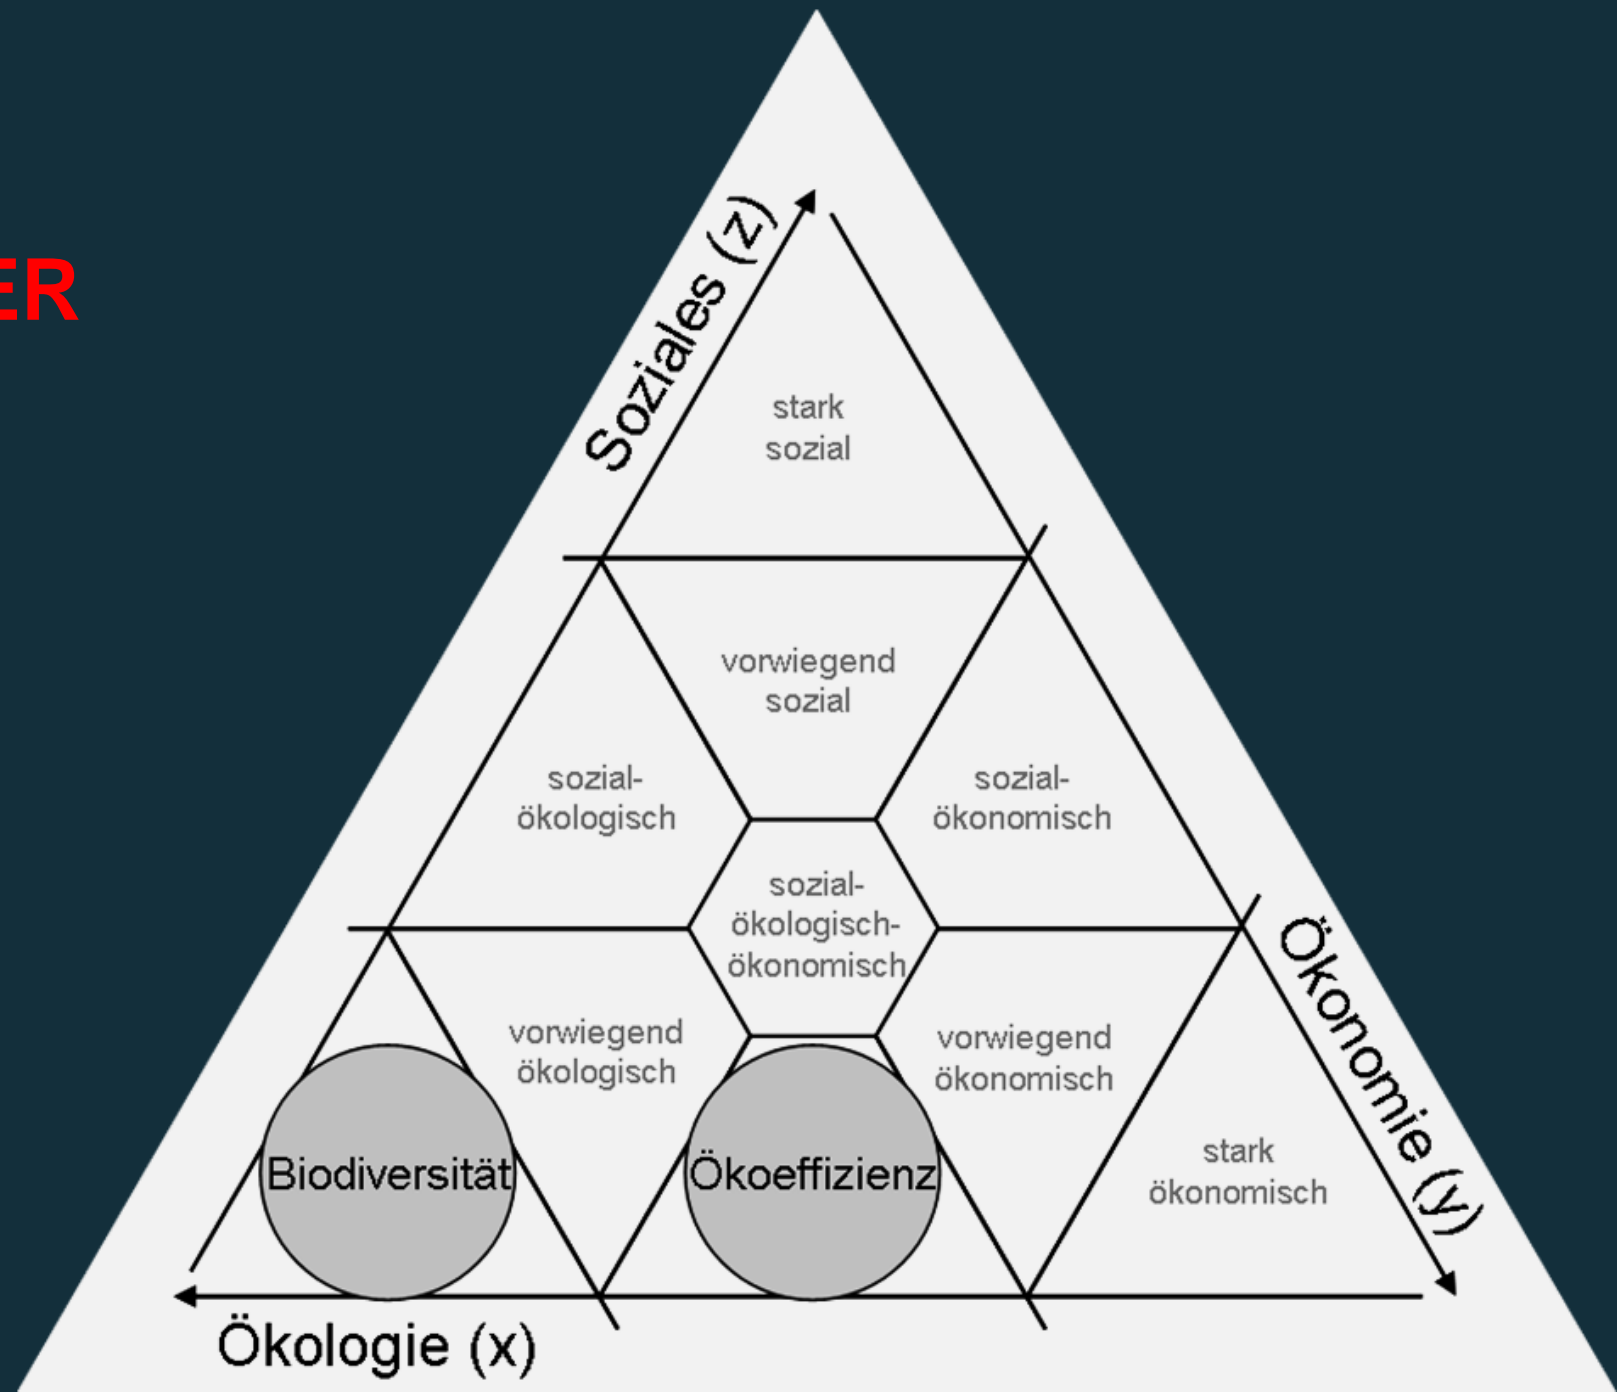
ER

Soziales (z)

stark sozial

vorwiegend sozial

sozial-ökologisch

sozial-ökonomisch

sozial-ökologisch-ökonomisch

vorwiegend ökologisch

vorwiegend ökonomisch

Biodiversität

Ökoeffizienz

stark ökonomisch

Ökonomie (y)

Ökologie (x)